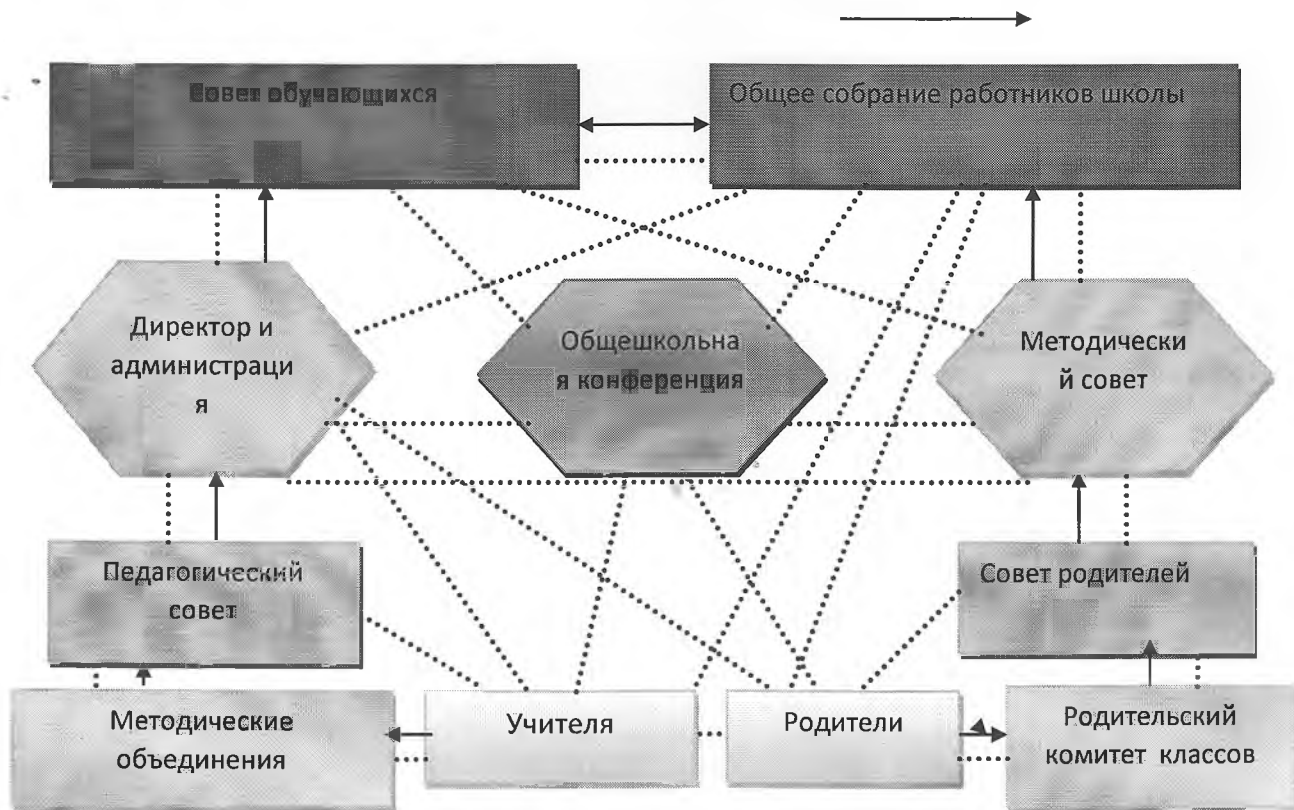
Совет обучающихся

Общее собрание работников школы

Директор и администрация

Общешкольная конференция

Методический совет

Педагогический совет

Совет родителей

Методические объединения

Учителя

Родители

Родительский комитет классов